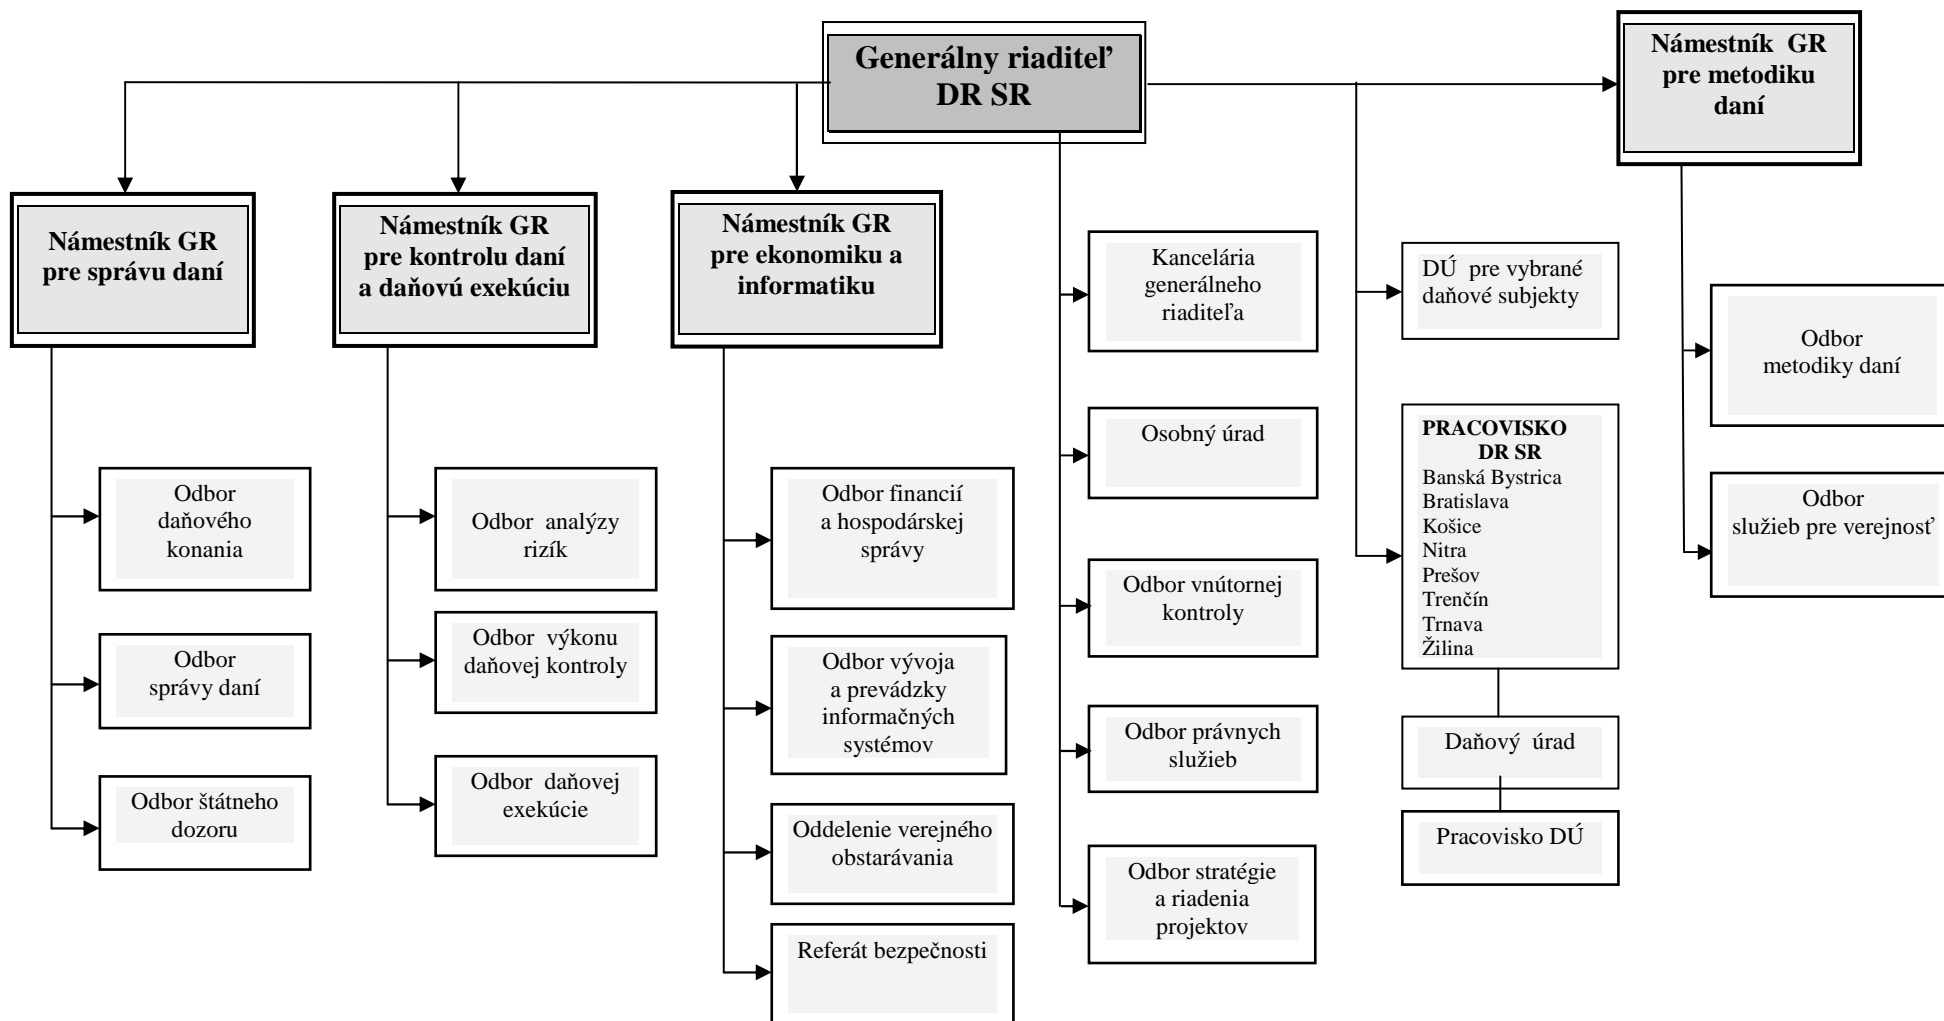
Generálny riaditeľ DR SR

Námestník GR pre metodiku daní

Námestník GR pre správu daní

Námestník GR pre kontrolu daní a daňovú exekúciu

Námestník GR pre ekonomiku a informatiku

Kancelária generálneho riaditeľa

DÚ pre vybrané daňové subjekty

Odbor metodiky daní

Osobný úrad

PRACOVISKO DR SR
Banská Bystrica
Bratislava
Košice
Nitra
Prešov
Trenčín
Trnava
Žilina

Odbor služieb pre verejnosť

Odbor daňového konania

Odbor analýzy rizík

Odbor financií a hospodárskej správy

Odbor vnútornej kontroly

Odbor správy daní

Odbor výkonu daňovej kontroly

Odbor vývoja a prevádzky informačných systémov

Odbor právnych služieb

Daňový úrad

Odbor štátneho dozoru

Odbor daňovej exekúcie

Pracovisko DÚ

Oddelenie verejného obstarávania

Odbor stratégie a riadenia projektov

Referát bezpečnosti